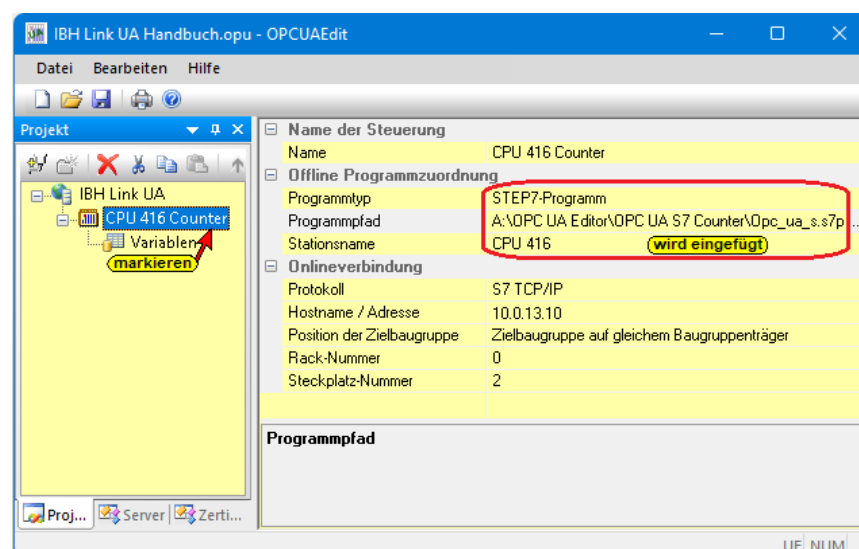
IBH Link UA Handbuch.opu - OPCUAEdit

Datei Bearbeiten Hilfe

Projekt

IBH Link UA
CPU 416 Counter
Variablen
markieren

Name der Steuerung

| | |
|---|---|
| Name | CPU 416 Counter |

Offline Programmzuordnung

| | |
|---|---|
| Programmtyp | STEP7-Programm |
| Programmpfad | A:\OPC UA Editor\OPC UA S7 Counter\Opc_ua_s.s7p... |
| Stationsname | CPU 416 wird eingefügt |

Onlineverbindung

| | |
|---|---|
| Protokoll | S7 TCP/IP |
| Hostname / Adresse | 10.0.13.10 |
| Position der Zielbaugruppe | Zielbaugruppe auf gleichem Baugruppenträger |
| Rack-Nummer | 0 |
| Steckplatz-Nummer | 2 |

Programmpfad

Proj... Server Zerti...

UF NUM